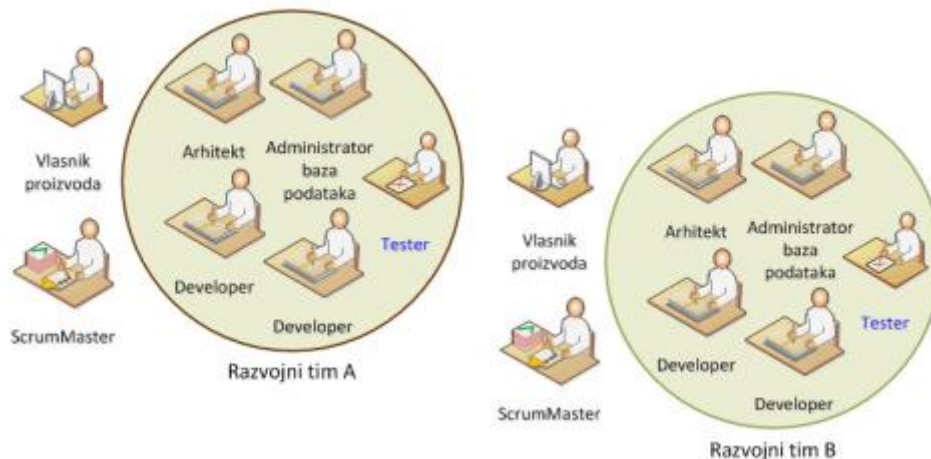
Vlasnik proizvoda

ScrumMaster

Arhitekt

Administrator baza podataka

Tester

Developer

Developer

Razvojni tim A

Vlasnik proizvoda

ScrumMaster

Arhitekt

Administrator baza podataka

Tester

Developer

Developer

Razvojni tim B